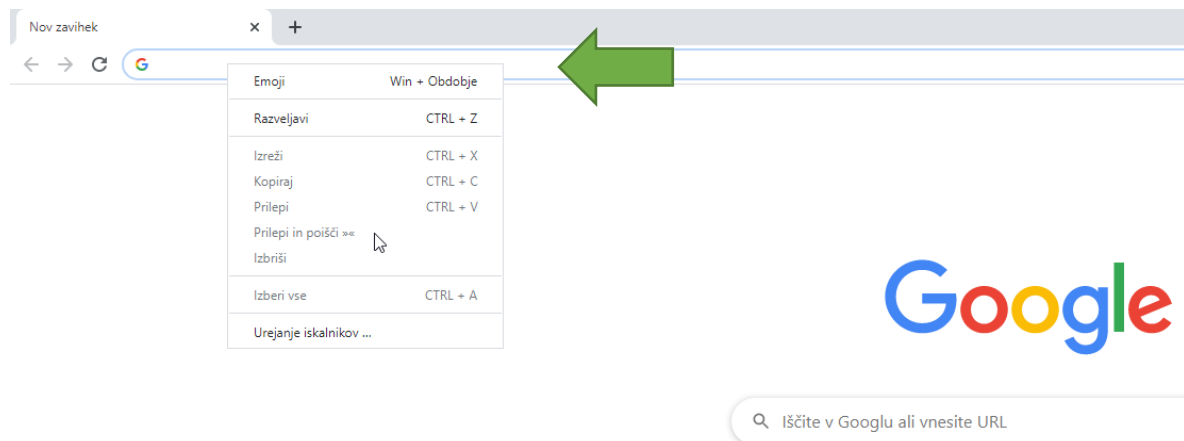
Nov zavihek ×
+

Emoji Win + Obdobje
Razveljavi CTRL + Z
Izreži CTRL + X
Kopiraj CTRL + C
Prilepi CTRL + V
Prilepi in poišči »«
Izbriši
Izberi vse CTRL + A
Urejanje iskalnikov ...

Google

Iščite v Googlu ali vnesite URL